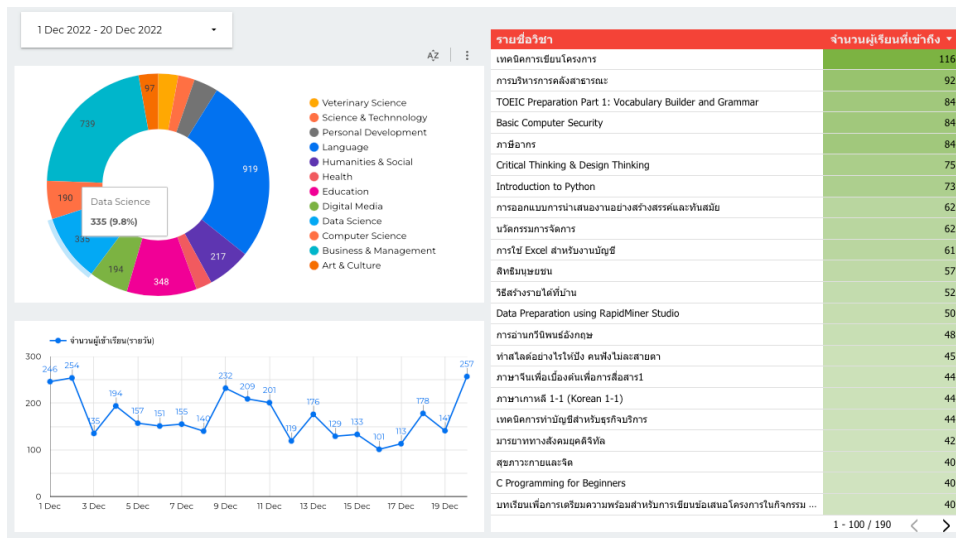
1 Dec 2022 - 20 Dec 2022

97
739
919
190
Data Science
335 (9.8%)
335
217
194
348

Veterinary Science
Science & Technnology
Personal Development
Language
Humanities & Social
Health
Education
Digital Media
Data Science
Computer Science
Business & Management
Art & Culture

จำนวนผู้เข้าเรียน(รายวัน)

300
200
100
0

246 254 135 194 157 151 155 140 232 209 201 119 176 129 133 101 113 178 141 257

1 Dec 3 Dec 5 Dec 7 Dec 9 Dec 11 Dec 13 Dec 15 Dec 17 Dec 19 Dec

| รายชื่อวิชา | จำนวนผู้เรียนที่เข้าถึง |
|---|---|
| เทคนิคการเขียนโครงการ | 116 |
| การบริหารการคลังสาธารณะ | 92 |
| TOEIC Preparation Part 1: Vocabulary Builder and Grammar | 84 |
| Basic Computer Security | 84 |
| ภาษีอากร | 84 |
| Critical Thinking & Design Thinking | 75 |
| Introduction to Python | 73 |
| การออกแบบการนำเสนองานอย่างสร้างสรรค์และทันสมัย | 62 |
| นวัตกรรมการจัดการ | 62 |
| การใช้ Excel สำหรับงานบัญชี | 61 |
| สิทธิมนุษยชน | 57 |
| วิธีสร้างรายได้ที่บ้าน | 52 |
| Data Preparation using RapidMiner Studio | 50 |
| การอ่านกวีนิพนธ์อังกฤษ | 48 |
| ทำสไลด์อย่างไรให้ปัง คนฟังไม่ละสายตา | 45 |
| ภาษาจีนเพื่อเบื้องต้นเพื่อการสื่อสาร1 | 44 |
| ภาษาเกาหลี 1-1 (Korean 1-1) | 44 |
| เทคนิคการทำบัญชีสำหรับธุรกิจบริการ | 44 |
| มารยาททางสังคมยุคดิจิทัล | 42 |
| สุขภาวะกายและจิต | 40 |
| C Programming for Beginners | 40 |
| บทเรียนเพื่อการเตรียมความพร้อมสำหรับการเขียนข้อเสนอโครงการในกิจกรรม ... | 40 |

1 - 100 / 190